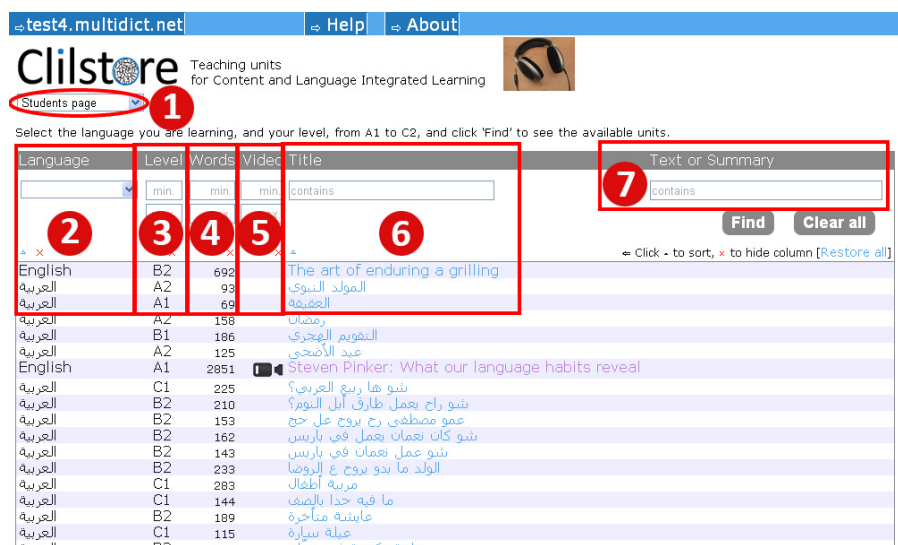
⇨test4.multidict.net ⇨ Help ⇨ About

Clilstore Teaching units for Content and Language Integrated Learning

Students page

1

Select the language you are learning, and your level, from A1 to C2, and click 'Find' to see the available units.

Language Level Words Video Title Text or Summary

min. min. min. contains contains

7

Find Clear all

2 3 4 5 6

⇐ Click ▲ to sort, × to hide column [Restore all]

| | | | | |
|---|---|---|---|---|
| English | B2 | 692 | | The art of enduring a grilling |
| العربية | A2 | 93 | | المولد النبوي |
| العربية | A1 | 69 | | العقيقة |
| العربية | A2 | 158 | | رمضان |
| العربية | B1 | 186 | | التقويم الهجري |
| العربية | A2 | 125 | | عيد الأضحى |
| English | A1 | 2851 | | Steven Pinker: What our language habits reveal |
| العربية | C1 | 225 | | شو ها ربيع العربي؟ |
| العربية | B2 | 210 | | شو راح يعمل طارق أبل النوم؟ |
| العربية | B2 | 153 | | عمو مصطفى رح يروح عل حج |
| العربية | B2 | 162 | | شو كان نعمان يعمل في باريس |
| العربية | B2 | 143 | | شو عمل نعمان في باريس |
| العربية | B2 | 233 | | الولد ما بدو يروح ع الروضا |
| العربية | C1 | 283 | | مربية أطفال |
| العربية | C1 | 144 | | ما فيه حدا بالصف |
| العربية | B2 | 189 | | عايشة متأخرة |
| العربية | C1 | 115 | | عيلة سارة |